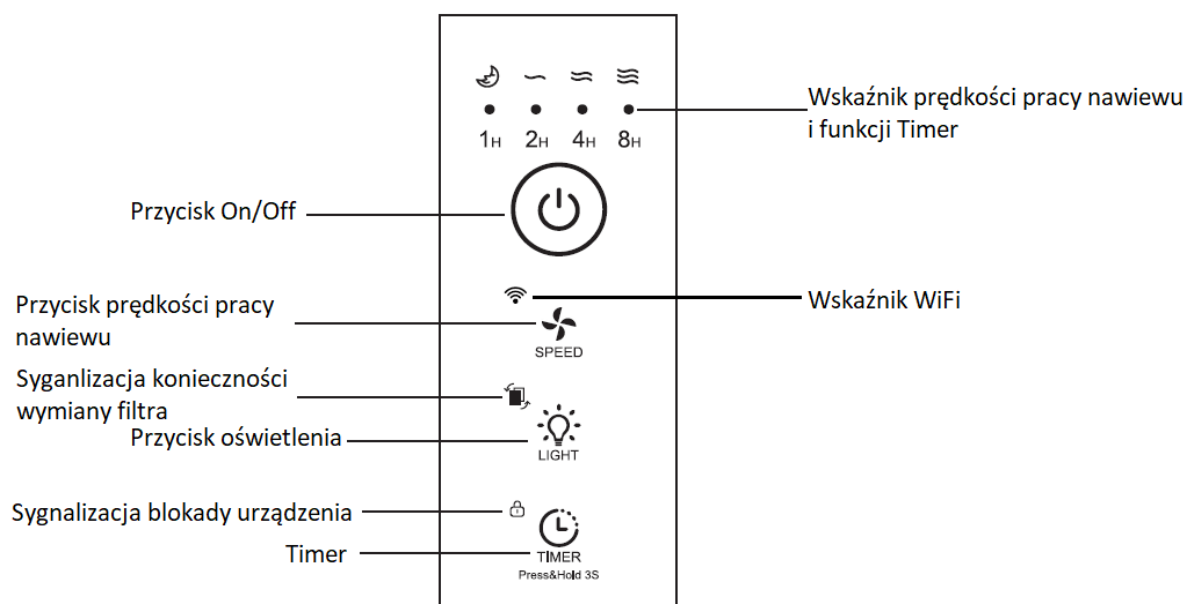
1H 2H 4H 8H

Wskaźnik prędkości pracy nawiewu i funkcji Timer

Przycisk On/Off

Przycisk prędkości pracy nawiewu

Wskaźnik WiFi

SPEED

Syganlizacja konieczności wymiany filtra

Przycisk oświetlenia

LIGHT

Sygnalizacja blokady urządzenia

Timer

TIMER
Press&Hold 3S